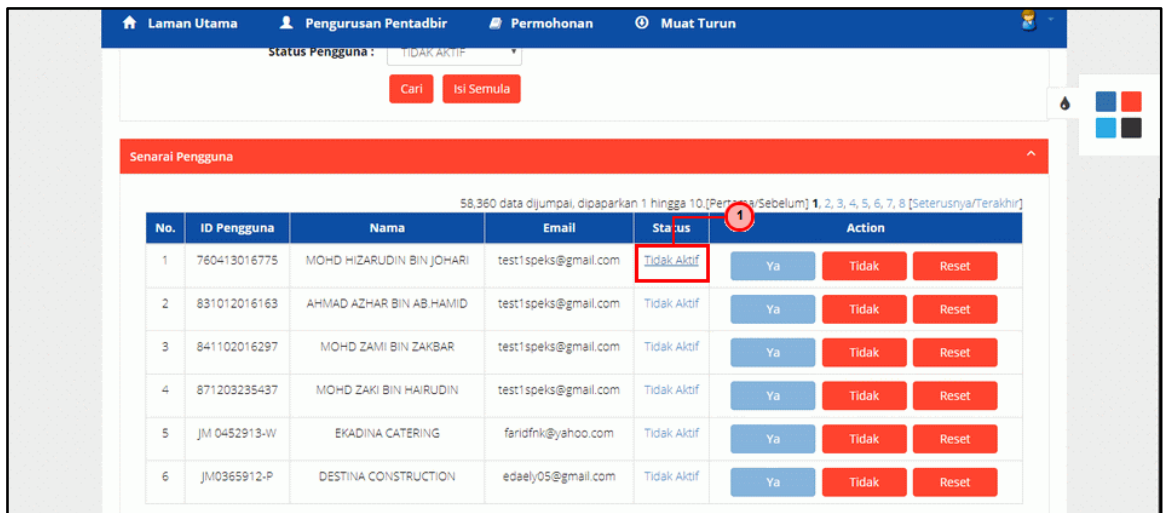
Laman Utama Pengurusan Pentadbir Permohonan Muat Turun

Status Pengguna : TIDAK AKTIF

Cari Isi Semula

Senarai Pengguna

58,360 data dijumpai, dipaparkan 1 hingga 10.[Perta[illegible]a/Sebelum] 1, 2, 3, 4, 5, 6, 7, 8 [Seterusnya/Terakhir]

1

| No. | ID Pengguna | Nama | Email | Status | Action | | |
|---|---|---|---|---|---|---|---|
| 1 | 760413016775 | MOHD HIZARUDIN BIN JOHARI | test1speks@gmail.com | Tidak Aktif | Ya | Tidak | Reset |
| 2 | 831012016163 | AHMAD AZHAR BIN AB.HAMID | test1speks@gmail.com | Tidak Aktif | Ya | Tidak | Reset |
| 3 | 841102016297 | MOHD ZAMI BIN ZAKBAR | test1speks@gmail.com | Tidak Aktif | Ya | Tidak | Reset |
| 4 | 871203235437 | MOHD ZAKI BIN HAIRUDIN | test1speks@gmail.com | Tidak Aktif | Ya | Tidak | Reset |
| 5 | JM 0452913-W | EKADINA CATERING | faridfnk@yahoo.com | Tidak Aktif | Ya | Tidak | Reset |
| 6 | JM0365912-P | DESTINA CONSTRUCTION | edaely05@gmail.com | Tidak Aktif | Ya | Tidak | Reset |